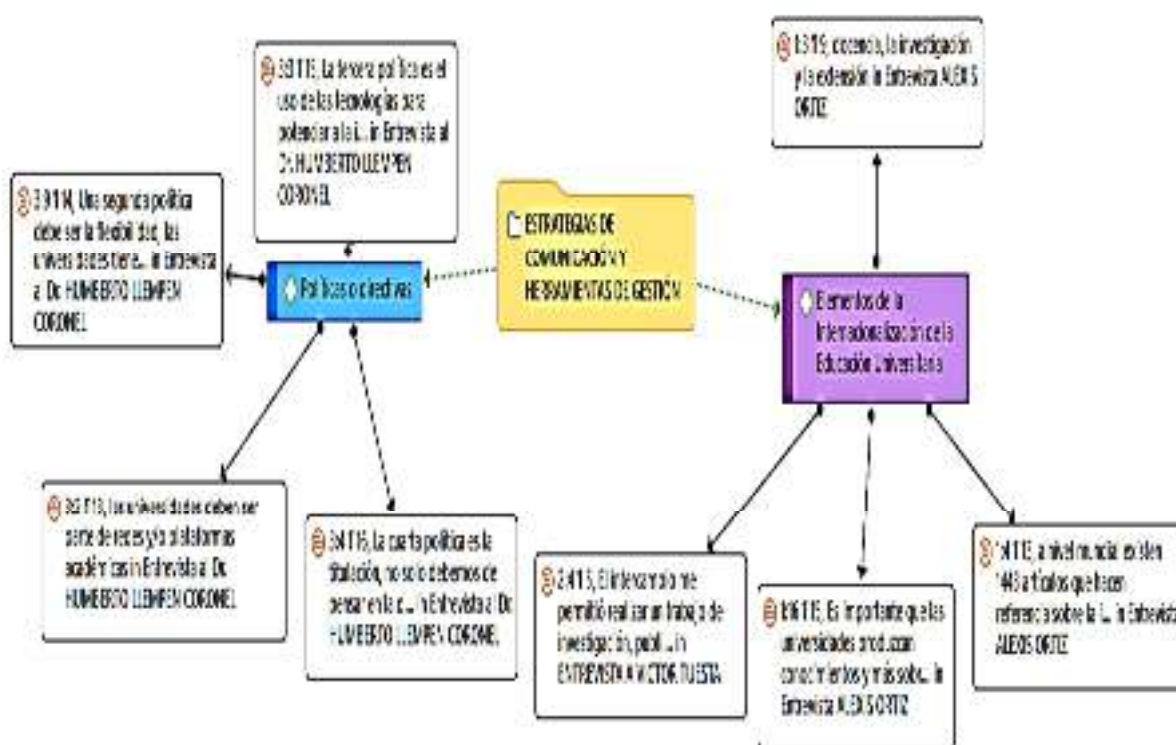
3:9 (15, La tercera política es el uso de las tecnologías para potenciar a la i... in Entrevista al Dr. HUMBERTO LLEMPEN CORONEL

3:8 (14), Una segunda política debe ser la flexibilidad, las universidades tiene... in Entrevista al Dr. HUMBERTO LLEMPEN CORONEL

Políticas directivas

ESTRATEGIAS DE COMUNICACIÓN Y HERRAMIENTAS DE GESTIÓN

1:3 (19), docencia, la investigación y la extensión in Entrevista ALEXIS ORTIZ

Elementos de la Internacionalización de la Educación Universitaria

3:6 (13), las universidades deben ser parte de redes y/o plataformas académicas in Entrevista al Dr. HUMBERTO LLEMPEN CORONEL

3:4 (16), La cuarta política es la titulación, no solo debemos de pensar en la d... in Entrevista al Dr. HUMBERTO LLEMPEN CORONEL

2:4 (15), El intercambio me permitió realizar un trabajo de investigación, publi... in ENTREVISTA A VICTOR TUESTA

1:6 (15), Es importante que las universidades produzcan conocimientos y más sobr... in Entrevista ALEXIS ORTIZ

1:4 (13), a nivel mundial existen 1443 artículos que hacen referencia sobre la I... in Entrevista ALEXIS ORTIZ